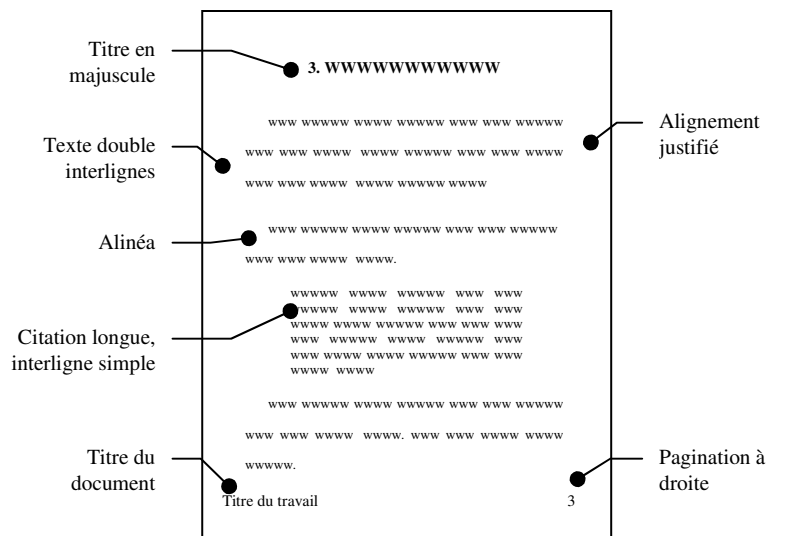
Titre en majuscule

3. WWWWWWWWWWWW

Texte double interlignes

Alignement justifié

www wwwww wwww wwwww www www wwwww www www wwww wwww wwwww www www wwww www www wwww wwww wwwww wwww

Alinéa

www wwwww wwww wwwww www www wwwww www www wwww wwww.

Citation longue, interligne simple

wwwww wwww wwwww www www wwwww wwww wwwww www www wwww wwww wwwww www www www wwww wwwww www www wwwww www www wwww wwww www wwww wwww wwwww www www wwww wwww

www wwwww wwww wwwww www www wwwww www www wwww wwww. www www wwww wwww wwwww.

Titre du document

Pagination à droite

Titre du travail

3